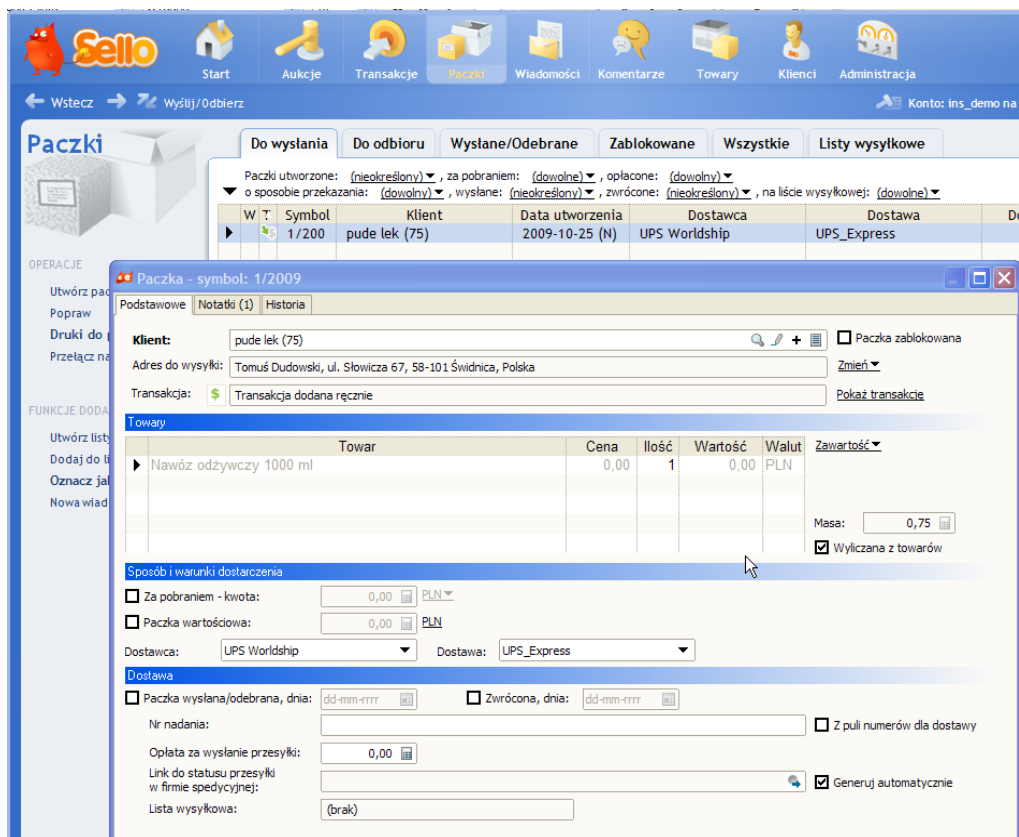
Sello

Start Aukcje Transakcje Paczki Wiadomości Komentarze Towary Klienci Administracja

Wstecz Wyślij/Odbierz

Konto: ins_demo na

Paczki

Do wysłania Do odbioru Wysłane/Odebrane Zablokowane Wszystkie Listy wysyłkowe

Paczki utworzone: (nieokreślony), za pobraniem: (dowolne), opłacone: (dowolny)
o sposobie przekazania: (dowolny), wysłane: (nieokreślony), zwrócone: (nieokreślony), na liście wysyłkowej: (dowolne)

| W | T | Symbol | Klient | Data utworzenia | Dostawca | Dostawa | D |
|---|---|---|---|---|---|---|---|
| | | 1/200 | pude lek (75) | 2009-10-25 (N) | UPS Worldship | UPS_Express | |

OPERACJE
Utwórz pac
Popraw
Druki do p
Przełącz na

FUNKCJE DODA
Utwórz listy
Dodaj do li
Oznacz jal
Nowa wiad

Paczka - symbol: 1/2009

Podstawowe Notatki (1) Historia

Klient: pude lek (75)
Paczka zablokowana
Adres do wysyłki: Tomuś Dudowski, ul. Słowicza 67, 58-101 Świdnica, Polska
Zmień
Transakcja: Transakcja dodana ręcznie
Pokaż transakcję

Towary

| Towar | Cena | Ilość | Wartość | Walut |
|---|---|---|---|---|
| Nawóz odżywczy 1000 ml | 0,00 | 1 | 0,00 | PLN |

Zawartość
Masa: 0,75
Wyliczana z towarów

Sposób i warunki dostarczenia
Za pobraniem - kwota: 0,00 PLN
Paczka wartościowa: 0,00 PLN
Dostawca: UPS Worldship Dostawa: UPS_Express

Dostawa
Paczka wysłana/odebrana, dnia: dd-mm-rrrr Zwrócona, dnia: dd-mm-rrrr
Nr nadania:
Z puli numerów dla dostawy
Opłata za wysłanie przesyłki: 0,00
Link do statusu przesyłki w firmie spedycyjnej:
Generuj automatycznie
Lista wysyłkowa: (brak)